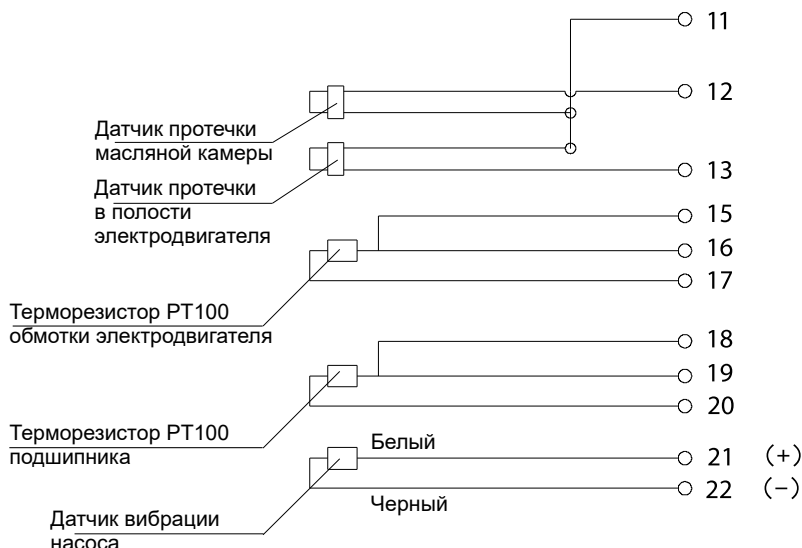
11
12
Датчик протечки масляной камеры
Датчик протечки в полости электродвигателя
13
15
16
17
Терморезистор PT100 обмотки электродвигателя
18
19
20
Терморезистор PT100 подшипника
Белый
21 (+)
22 (−)
Черный
Датчик вибрации насоса